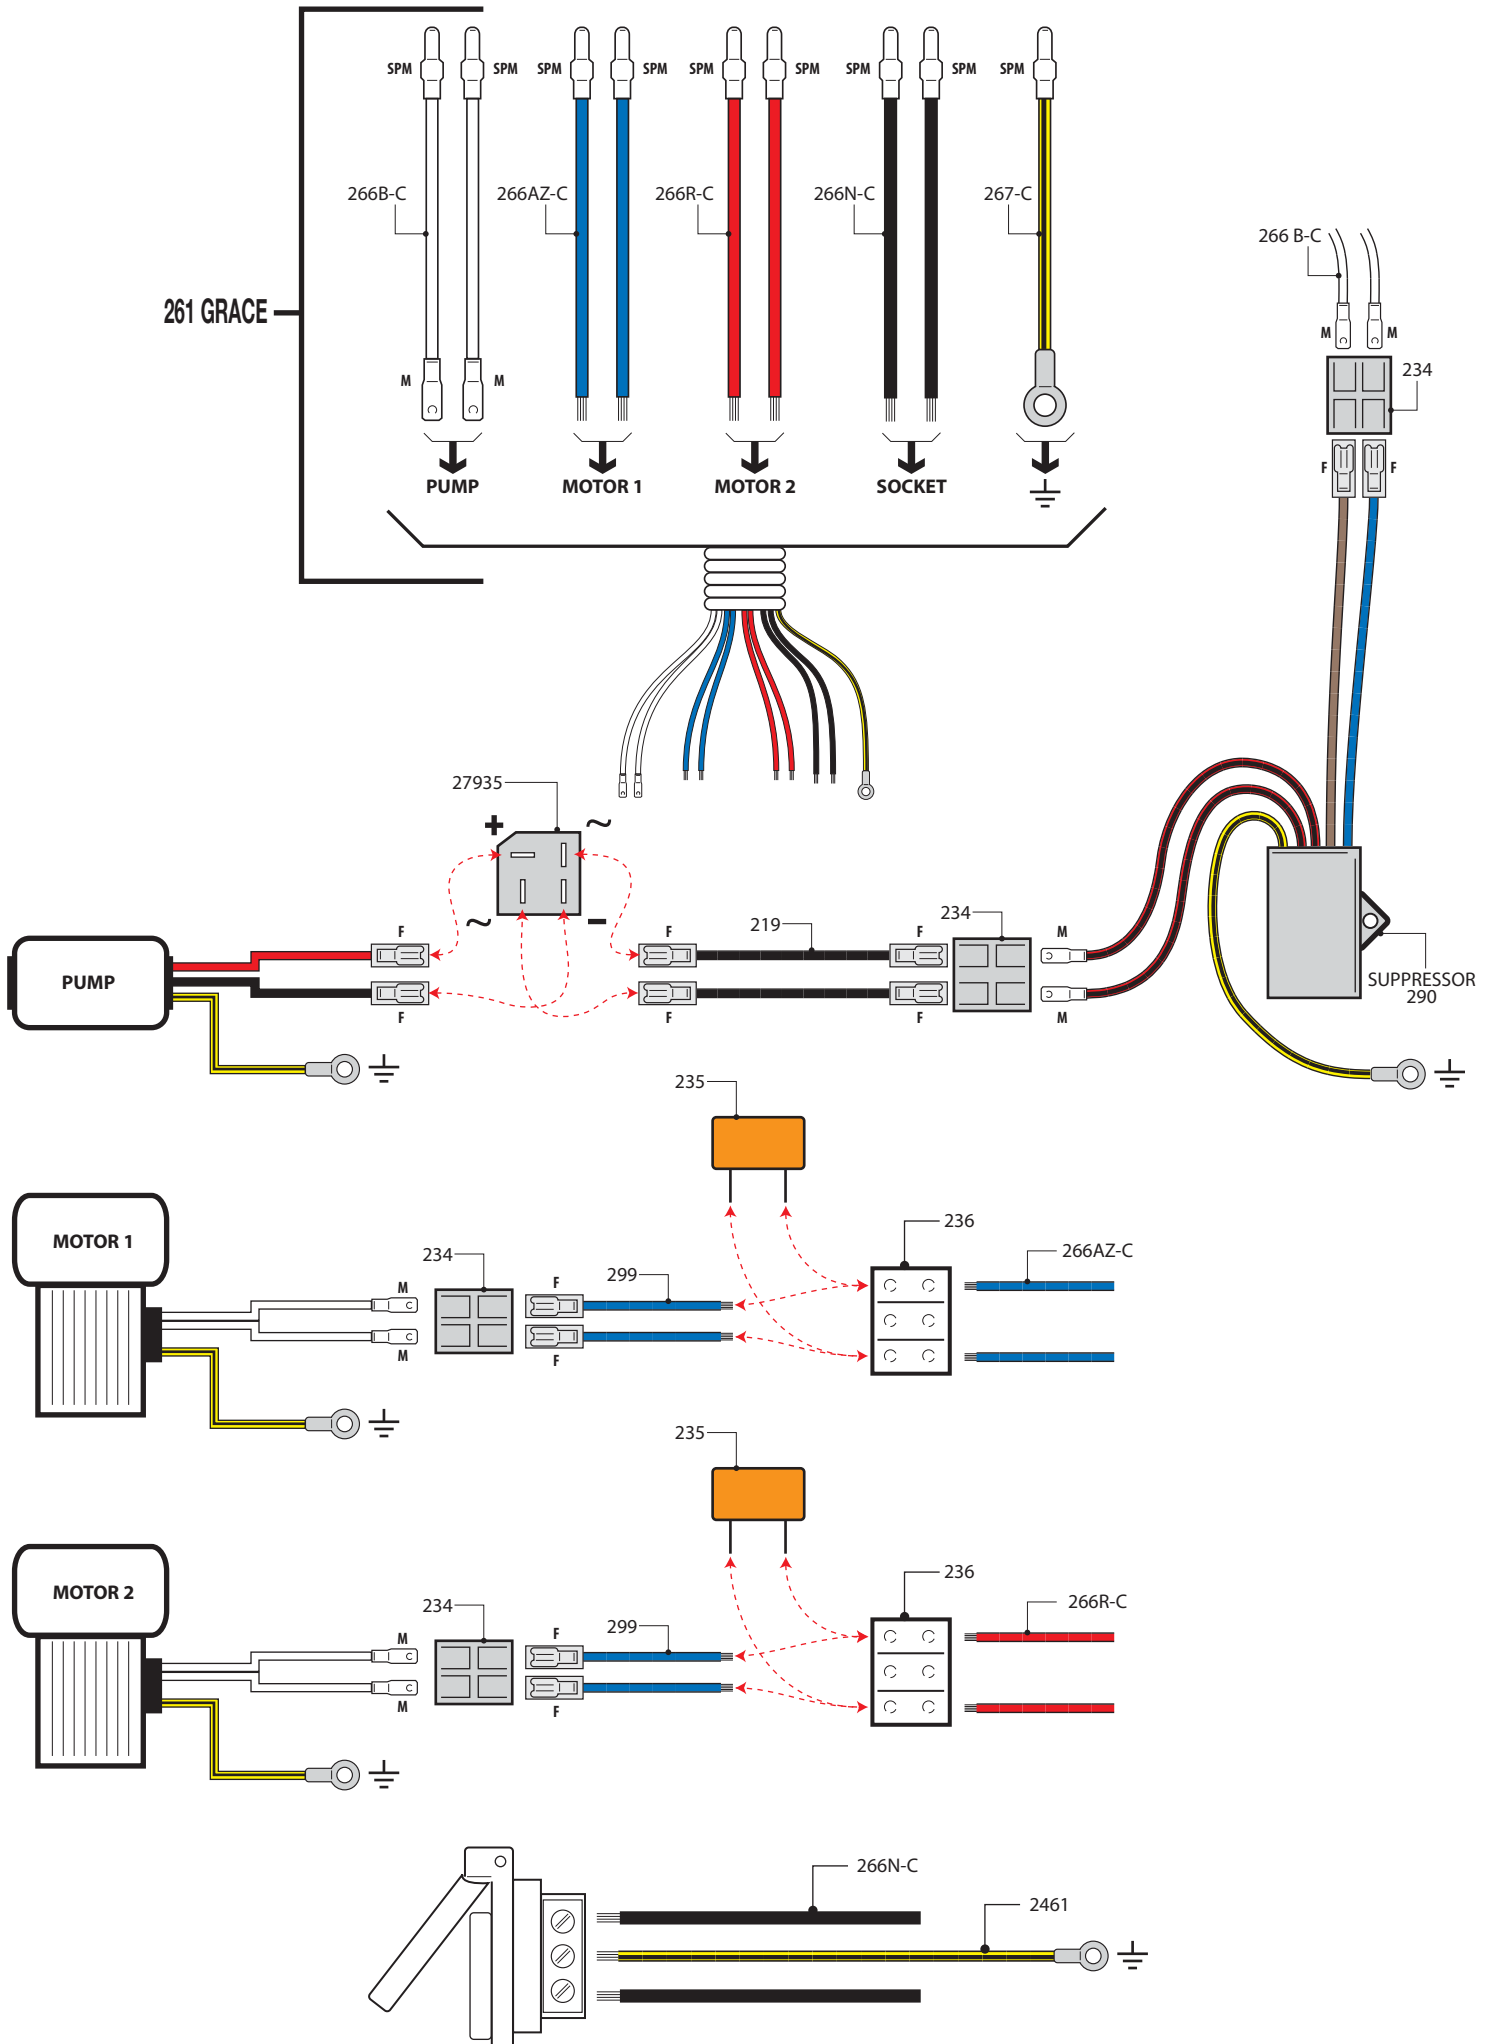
SPM SPM SPM SPM SPM SPM SPM SPM SPM

266B-C 266AZ-C 266R-C 266N-C 267-C

261 GRACE

M M

PUMP MOTOR 1 MOTOR 2 SOCKET

266 B-C
M M
234
F F

27935
+ ~
~ −

PUMP
F F
219
F F
234
M M
F F

SUPPRESSOR 290

235

MOTOR 1
234
M M
F F
299
236
266AZ-C

235

MOTOR 2
234
M M
F F
299
236
266R-C

266N-C
2461